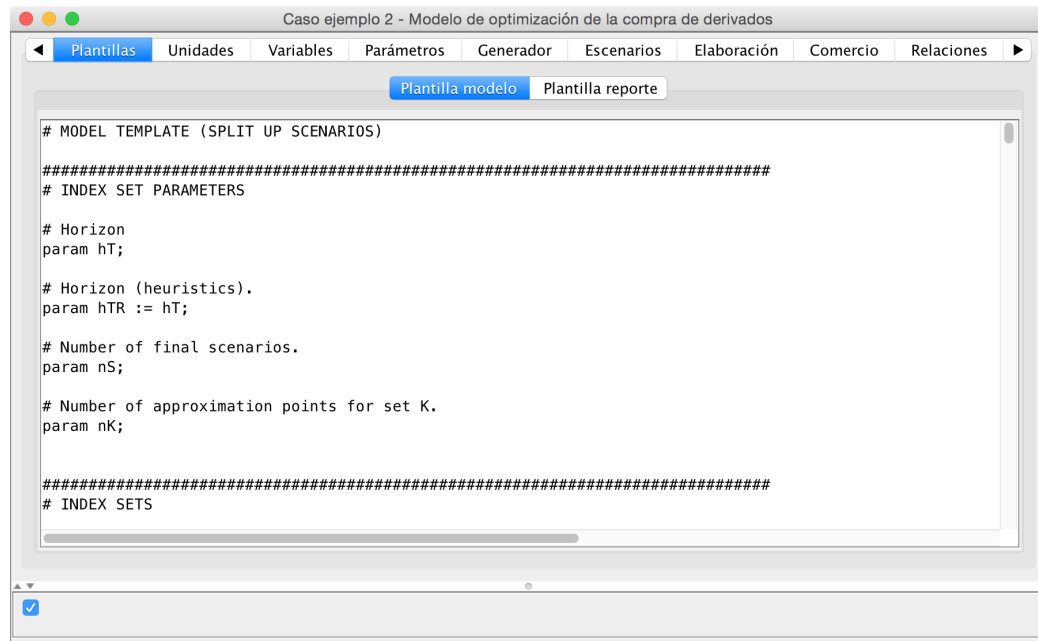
Caso ejemplo 2 - Modelo de optimización de la compra de derivados

◀ Plantillas | Unidades | Variables | Parámetros | Generador | Escenarios | Elaboración | Comercio | Relaciones ▶

Plantilla modelo | Plantilla reporte

# MODEL TEMPLATE (SPLIT UP SCENARIOS)

###########################################################################
# INDEX SET PARAMETERS

# Horizon
param hT;

# Horizon (heuristics).
param hTR := hT;

# Number of final scenarios.
param nS;

# Number of approximation points for set K.
param nK;

###########################################################################
# INDEX SETS